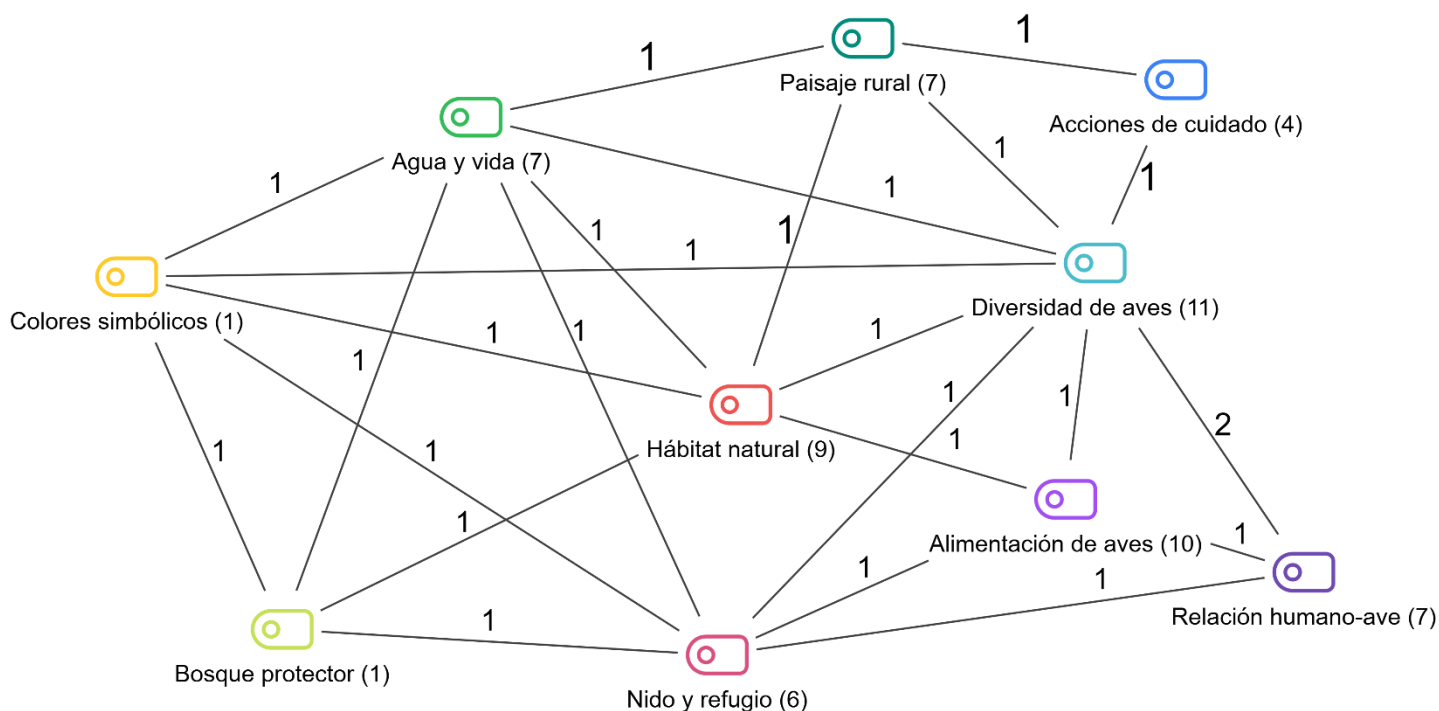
Paisaje rural (7)
1
1
Acciones de cuidado (4)
Agua y vida (7)
1
1
1
1
1
1
Colores simbólicos (1)
Diversidad de aves (11)
1
1
1
1
1
1
1
Hábitat natural (9)
1
2
1
1
1
Alimentación de aves (10)
1
1
1
Relación humano-ave (7)
1
Bosque protector (1)
Nido y refugio (6)